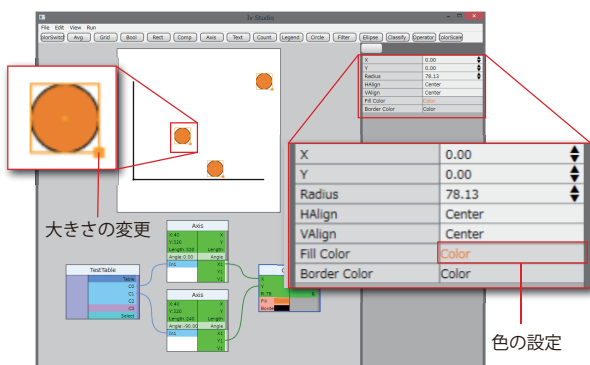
Iv Studio

File Edit View Run

olorSwitch Avg Grid Bool Rect Comp Axis Text Count Legend Circle Filter Ellipse Classify Operator olorScale

| X | 0.00 |
|---|---|
| Y | 0.00 |
| Radius | 78.13 |
| HAlign | Center |
| VAlign | Center |
| Fill Color | Color |
| Border Color | Color |

大きさの変更

Axis
X:40 X
Y:320 Y
Length:330 Length
Angle:0.00 Angle
Int X1
Y1
X2

TestTable
Table
C0
C1
C2
C3
Select

Axis
X:40 X
Y:320 Y
Length:240 Length
Angle:-90.00 Angle
Int X1
Y1
X2

X
Y
R:78
Fill
Borde

| X | 0.00 |
|---|---|
| Y | 0.00 |
| Radius | 78.13 |
| HAlign | Center |
| VAlign | Center |
| Fill Color | Color |
| Border Color | Color |

色の設定